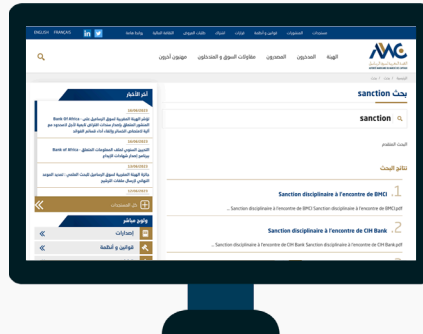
ENGLISH FRANÇAIS

الهيئة المصدرون المدخرون مقاولات السوق والمتدخلون مهنيون آخرون

بحث sanction

sanction

البحث المتقدم

نتائج البحث

1. Sanction disciplinaire à l'encontre de BMCI

... Sanction disciplinaire à l'encontre de BMCI Sanction disciplinaire à l'encontre de BMCI.pdf

2. Sanction disciplinaire à l'encontre de CIH Bank

... Sanction disciplinaire à l'encontre de CIH Bank Sanction disciplinaire à l'encontre de CIH Bank.pdf

آخر الأخبار

Bank Of Africa - ... الهيئة المغربية لسوق الرساميل

Bank Of Africa - ...

كل المستجدات

ولوج مباشر

إصدارات

قوانين و أنظمة